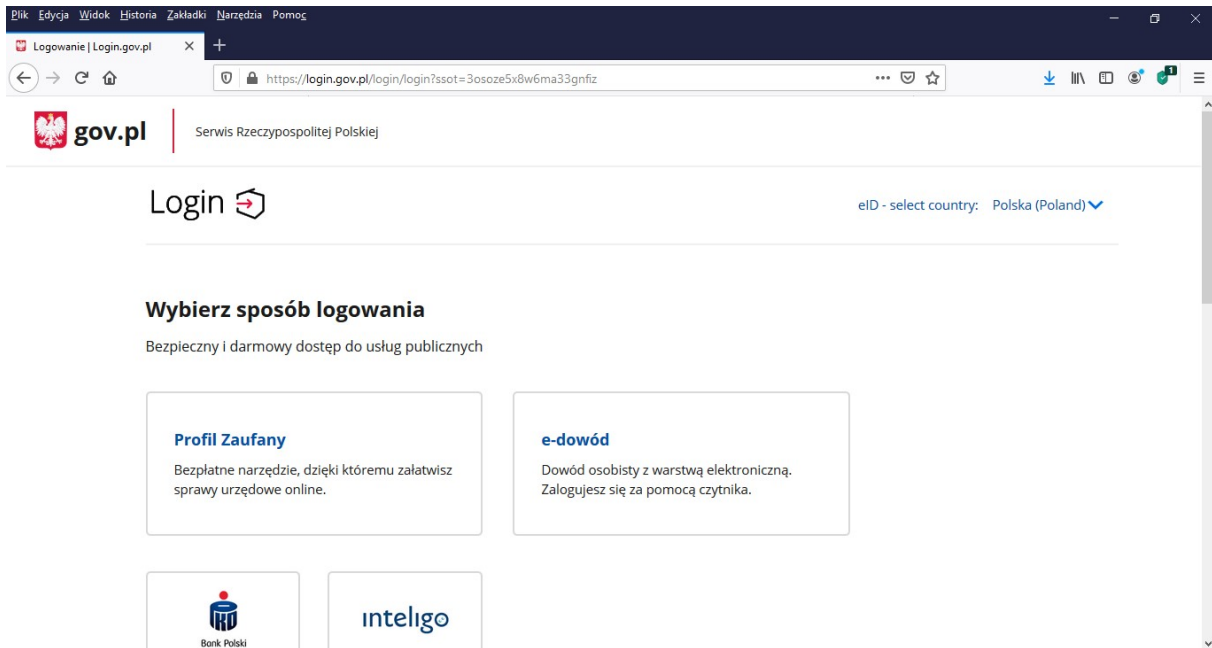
Plik Edycja Widok Historia Zakładki Narzędzia Pomoc

Logowanie | Login.gov.pl

https://login.gov.pl/login/login?ssot=3osoze5x8w6ma33gnfiz

1

gov.pl

Serwis Rzeczypospolitej Polskiej

Login

eID - select country: Polska (Poland)

Wybierz sposób logowania

Bezpieczny i darmowy dostęp do usług publicznych

Profil Zaufany

Bezpłatne narzędzie, dzięki któremu załatwisz sprawy urzędowe online.

e-dowód

Dowód osobisty z warstwą elektroniczną. Zalogujesz się za pomocą czytnika.

Bank Polski

inteligo